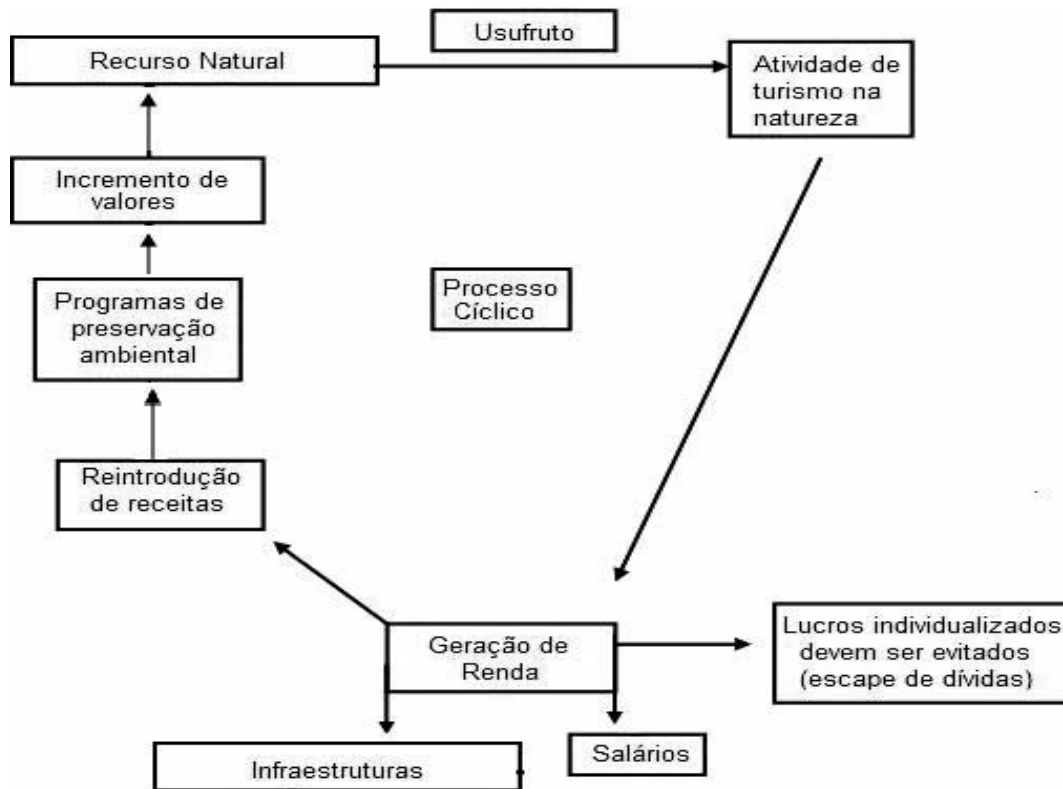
Usufruto

Recurso Natural

Atividade de turismo na natureza

Incremento de valores

Processo Cíclico

Programas de preservação ambiental

Reintrodução de receitas

Geração de Renda

Lucros individualizados devem ser evitados (escape de dívidas)

Infraestruturas

Salários